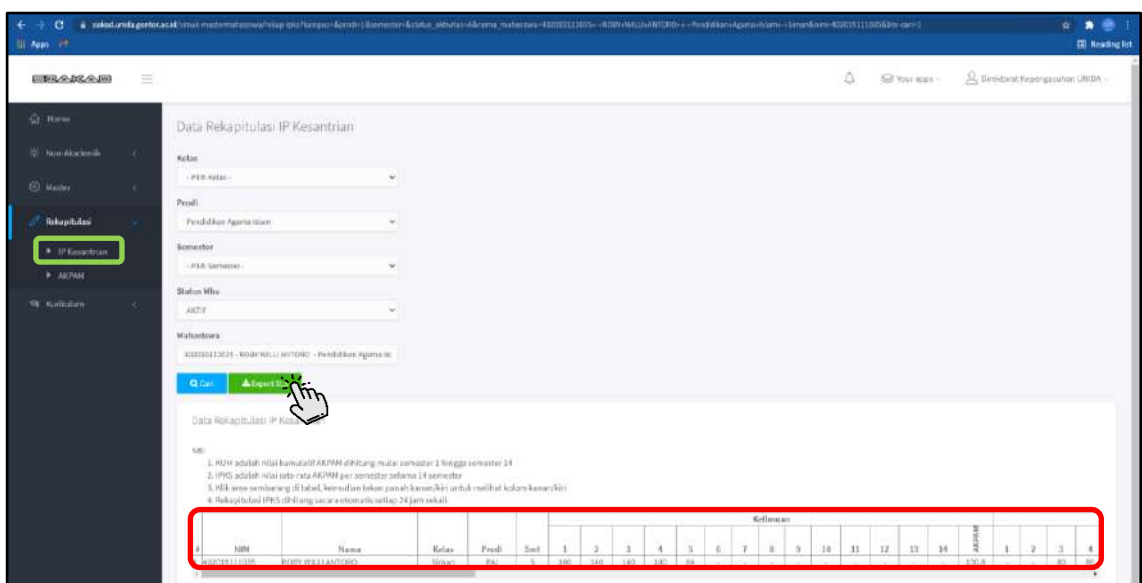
Apps

Reading list

Your apps

Direktorat Kepengasuhan UNIDA

Home

Non-Akademik

Master

Rekapitulasi

IP Kesantrian

AKPAM

Kurikulum

Data Rekapitulasi IP Kesantrian

Kelas

- Pilih Kelas -

Prodi

Pendidikan Agama Islam

Semester

- Pilih Semester -

Status Mhs

AKTIF

Mahasiswa

432019111035 - ROBY WILLI ANTORO - Pendidikan Agama Isl

Cari

Export

Data Rekapitulasi IP Kesantrian

NB:

1. IKUM adalah nilai kumulatif AKPAM dihitung mulai semester 1 hingga semester 14
2. IPKS adalah nilai rata-rata AKPAM per semester selama 14 semester
3. Klik area sembarang di tabel, kemudian tekan panah kanan/kiri untuk melihat kolom kanan/kiri
4. Rekapitulasi IPKS dihitung secara otomatis setiap 24 jam sekali

| # | NIM | Nama | Kelas | Prodi | Smt | 1 | 2 | 3 | 4 | 5 | 6 | 7 | 8 | 9 | 10 | 11 | 12 | 13 | 14 | AKPAM | 1 | 2 | 3 | 4 |
|---|---|---|---|---|---|---|---|---|---|---|---|---|---|---|---|---|---|---|---|---|---|---|---|---|
| | 432019111035 | ROBY WILLI ANTORO | Siman | PAI | 5 | 140 | 140 | 140 | 140 | 84 | - | - | - | - | - | - | - | - | - | 120.8 | - | - | 80 | 80 |